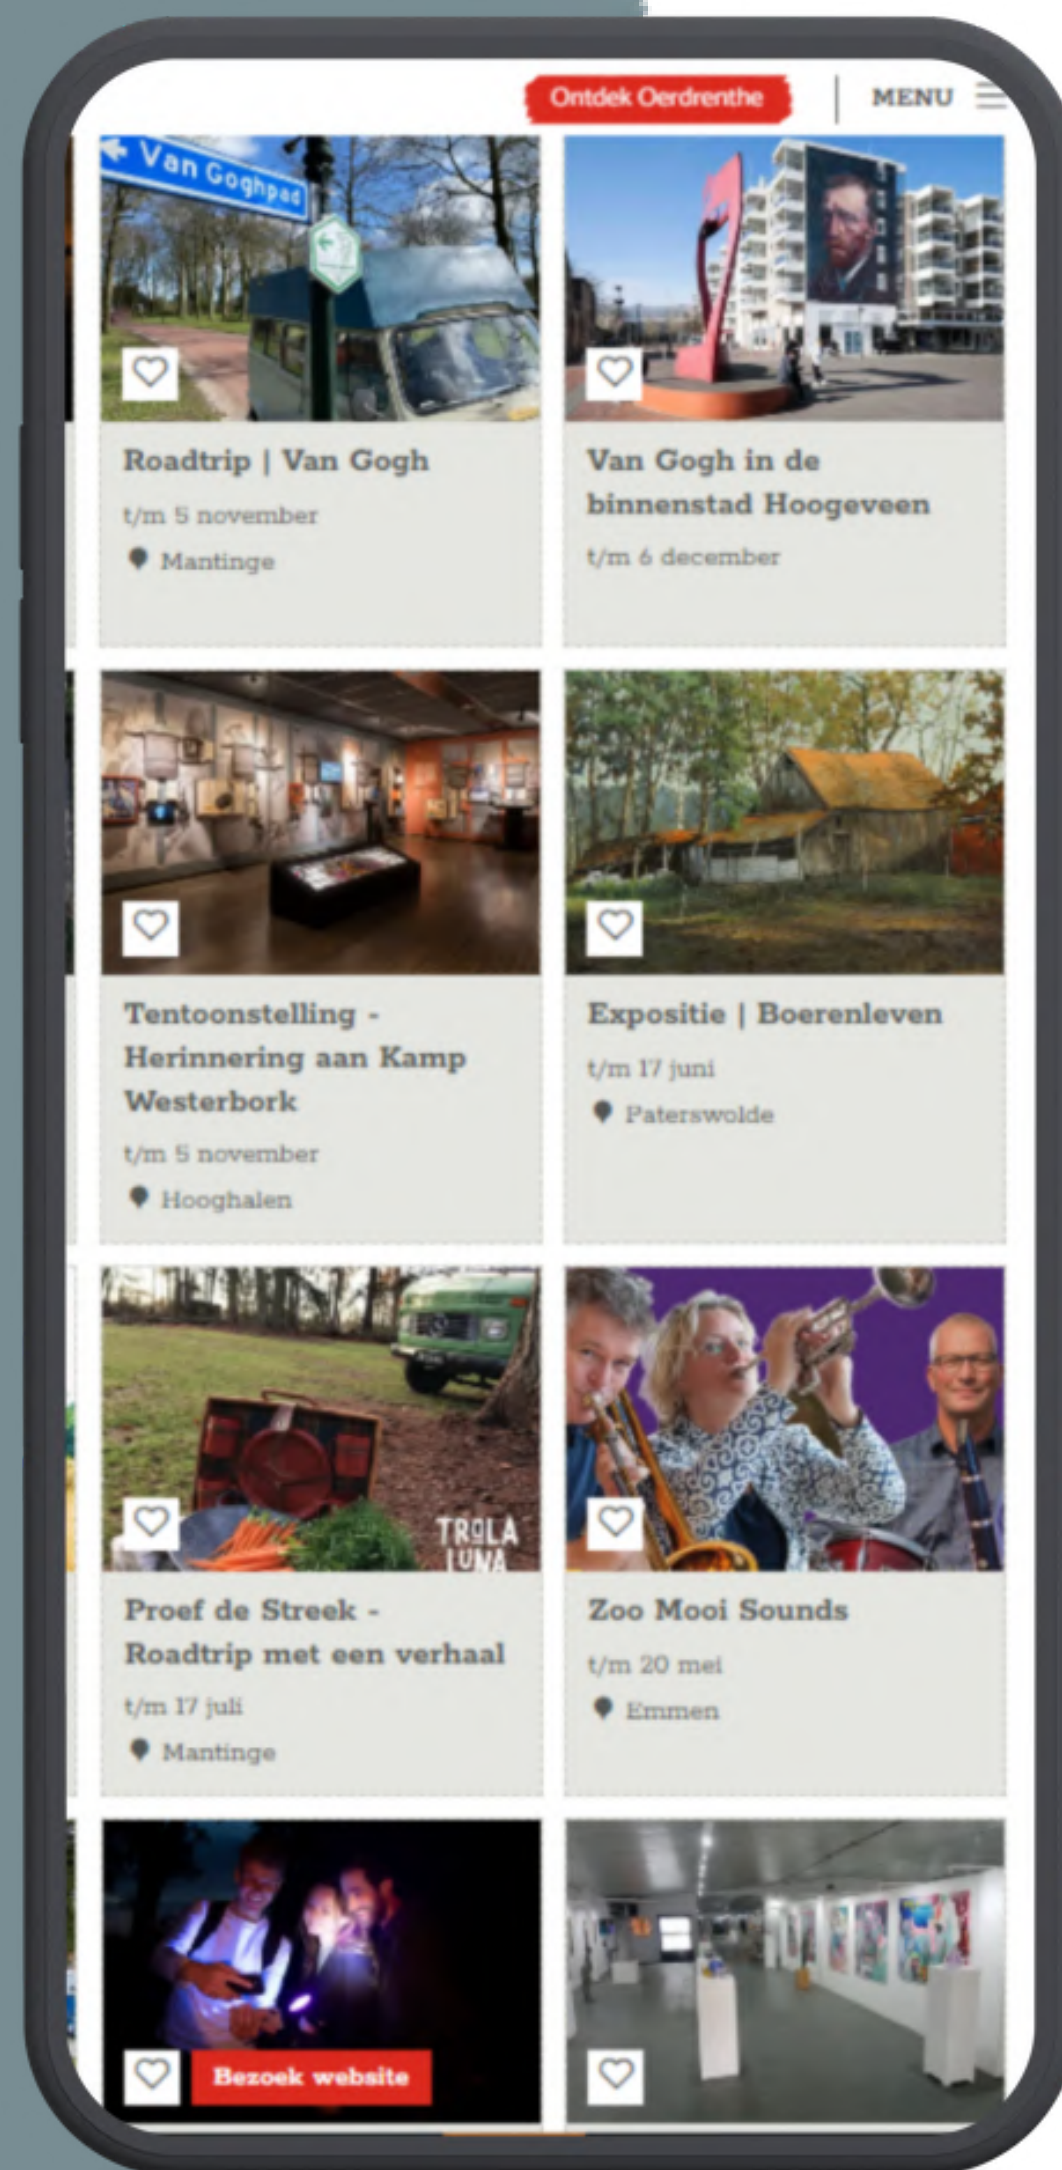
Ontdek Oerdrenthe

MENU

Van Goghpad

Roadtrip | Van Gogh

t/m 5 november

Mantinge

Van Gogh in de binnenstad Hoogeveen

t/m 6 december

Tentoonstelling - Herinnering aan Kamp Westerbork

t/m 5 november

Hooghalen

Expositie | Boerenleven

t/m 17 juni

Paterswolde

TROLA LUNA

Proef de Streek - Roadtrip met een verhaal

t/m 17 juli

Mantinge

Zoo Mooi Sounds

t/m 20 mei

Emmen

Bezoek website